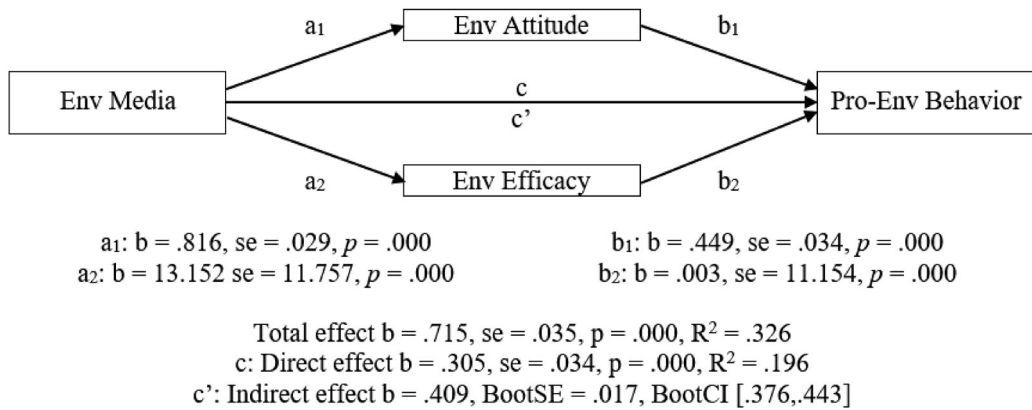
$a_1$

Env Attitude

$b_1$

Env Media

c

c'

Pro-Env Behavior

$a_2$

Env Efficacy

$b_2$

$a_1$: b = .816, se = .029, $p$ = .000

$a_2$: b = 13.152 se = 11.757, $p$ = .000

$b_1$: b = .449, se = .034, $p$ = .000

$b_2$: b = .003, se = 11.154, $p$ = .000

Total effect b = .715, se = .035, p = .000, $R^2$ = .326

c: Direct effect b = .305, se = .034, p = .000, $R^2$ = .196

c': Indirect effect b = .409, BootSE = .017, BootCI [.376,.443]